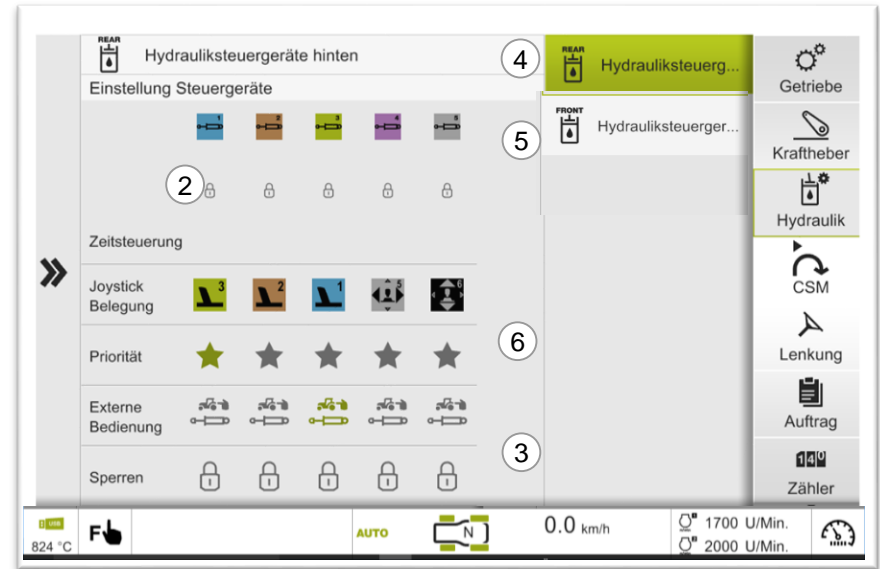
REAR
Hydrauliksteuergeräte hinten
Einstellung Steuergeräte
1 2 3 4 5
2
Zeitsteuerung
Joystick Belegung
3 2 1 5 6
Priorität
Externe Bedienung
Sperren
4
REAR
Hydrauliksteuerg...
FRONT
Hydrauliksteuerger...
5
6
3
Getriebe
Kraftheber
Hydraulik
CSM
Lenkung
Auftrag
140
Zähler
USB
824 °C
F
AUTO
N
0.0 km/h
1700 U/Min.
2000 U/Min.